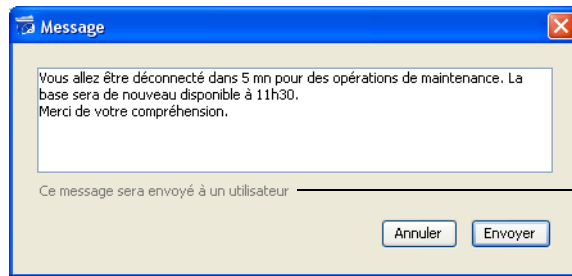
Message

Vous allez être déconnecté dans 5 mn pour des opérations de maintenance. La base sera de nouveau disponible à 11h30.
Merci de votre compréhension.

Ce message sera envoyé à un utilisateur

Annuler

Envoyer